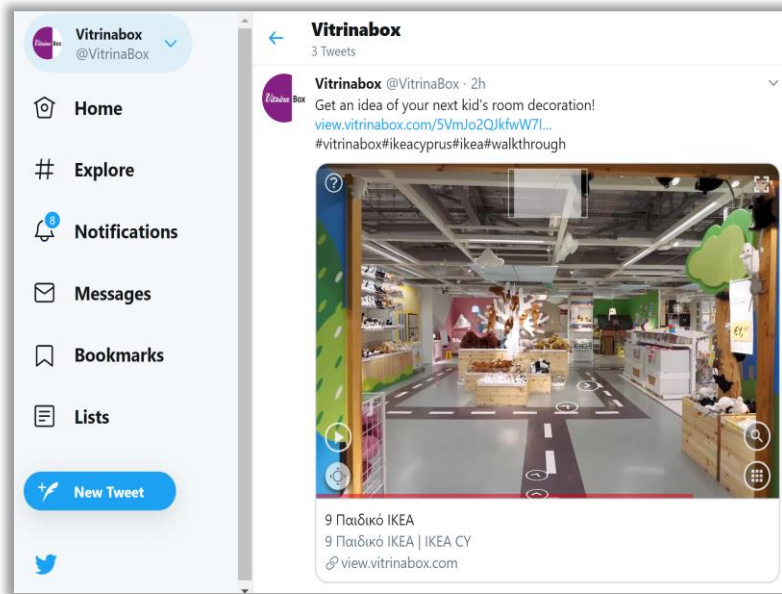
Vitrinabox
@VitrinaBox

Home

Explore

8

Notifications

Messages

Bookmarks

Lists

New Tweet

Vitrinabox
3 Tweets

Vitrinabox @VitrinaBox · 2h
Get an idea of your next kid's room decoration!
view.vitrinabox.com/5VmJo2QJkfwW7I...
#vitrinabox#ikeacyprus#ikea#walkthrough

9 Παιδικό ΙΚΕΑ
9 Παιδικό ΙΚΕΑ | IKEA CY
view.vitrinabox.com